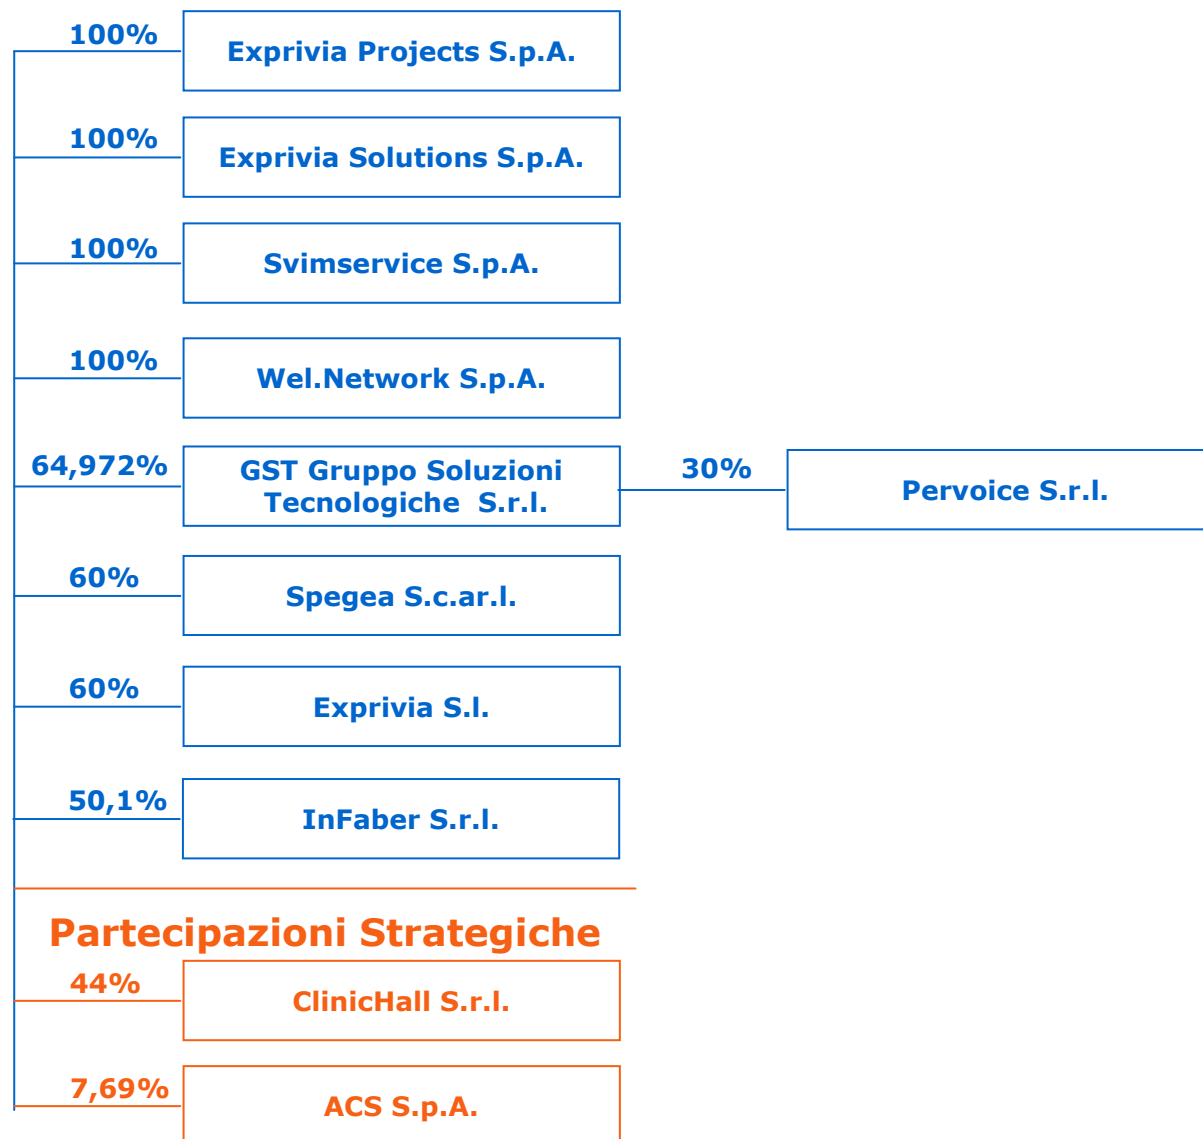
100%
Exprivia Projects S.p.A.

100%
Exprivia Solutions S.p.A.

100%
Svimservice S.p.A.

100%
Wel.Network S.p.A.

64,972%
GST Gruppo Soluzioni Tecnologiche S.r.l.

30%
Pervoice S.r.l.

60%
Spegea S.c.ar.l.

60%
Exprivia S.l.

50,1%
InFaber S.r.l.

Partecipazioni Strategiche

44%
ClinicHall S.r.l.

7,69%
ACS S.p.A.